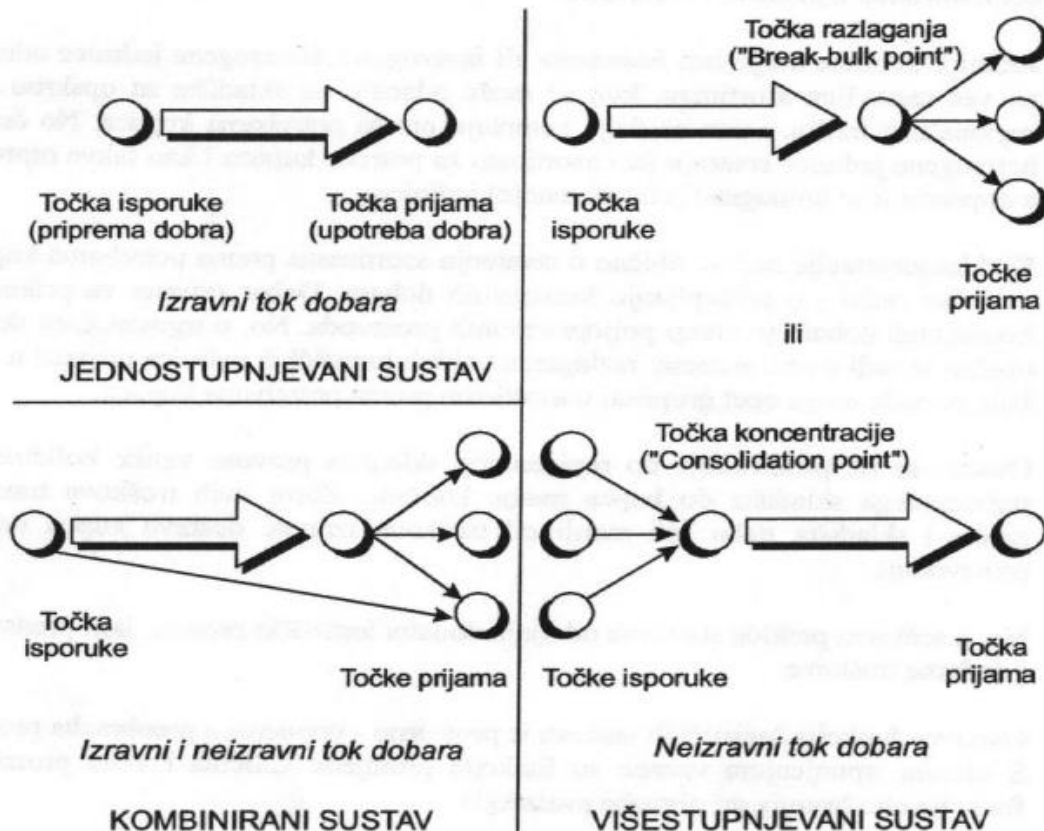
Točka isporuke (priprema dobra)

Točka prijama (upotreba dobra)

Izravni tok dobara

JEDNOSTUPNJEVANI SUSTAV

Točka razlaganja ("Break-bulk point")

Točka isporuke

Točke prijama

ili

Točka isporuke

Točke prijama

Izravni i neizravni tok dobara

KOMBINIRANI SUSTAV

Točka koncentracije ("Consolidation point")

Točke isporuke

Točka prijama

Neizravni tok dobara

VIŠESTUPNJEVANI SUSTAV